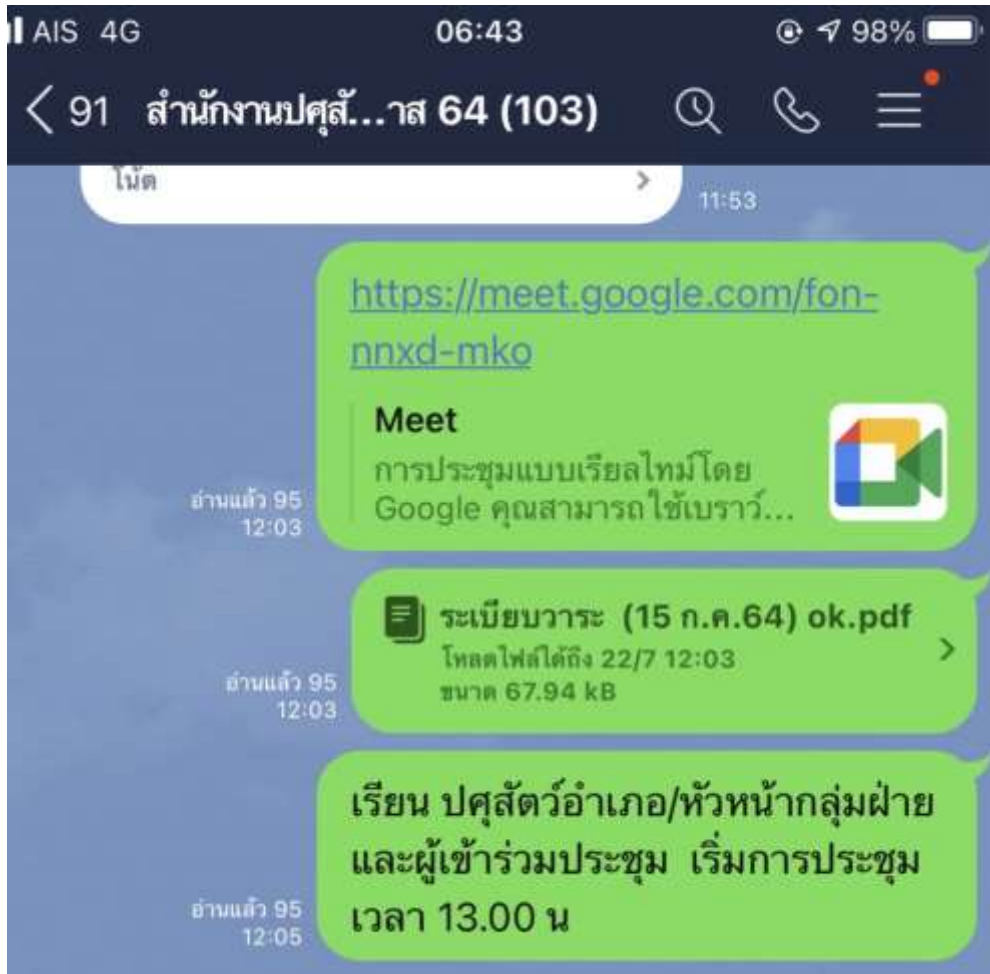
AIS 4G 06:43 98%

< 91 สำนักงานปศุสั...าส 64 (103)

โน้ต

11:53

https://meet.google.com/fon-nnxd-mko

Meet
การประชุมแบบเรียลไทม์โดย Google คุณสามารถใช้เบราว์...

อ่านแล้ว 95
12:03

ระเบียบวาระ (15 ก.ค.64) ok.pdf
โหลดไฟล์ได้ถึง 22/7 12:03
ขนาด 67.94 kB

อ่านแล้ว 95
12:03

เรียน ปศุสัตว์อำเภอ/หัวหน้ากลุ่มฝ่าย และผู้เข้าร่วมประชุม เริ่มการประชุม เวลา 13.00 น

อ่านแล้ว 95
12:05